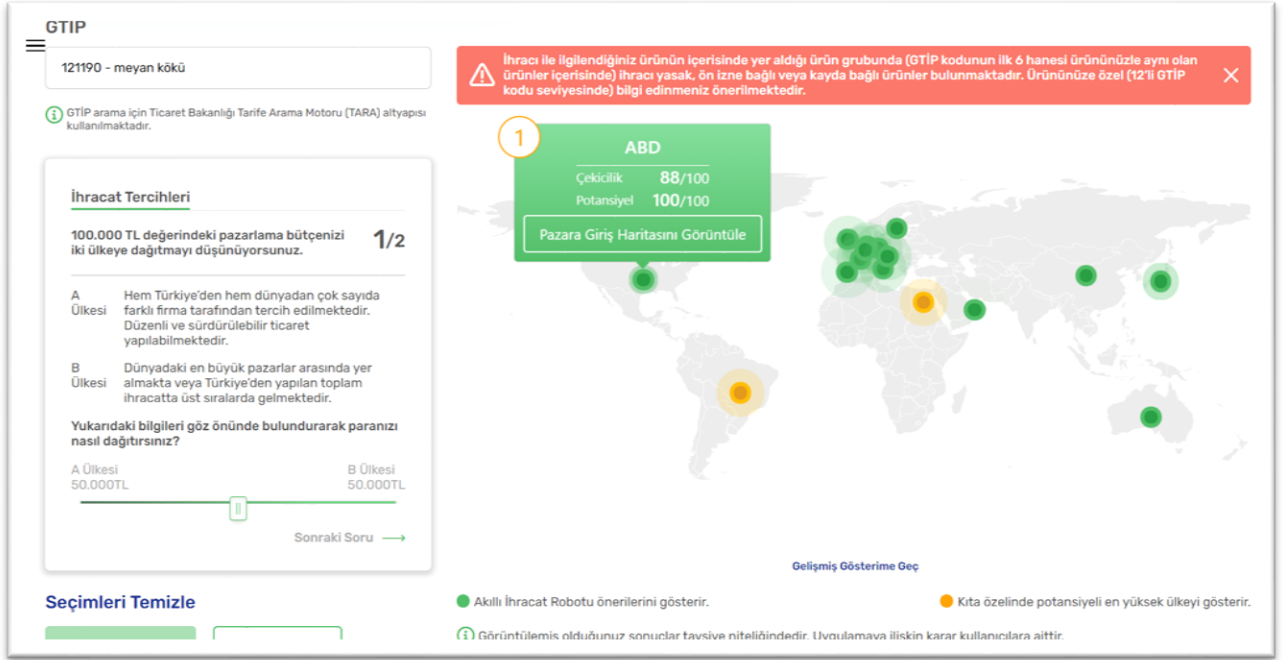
GTIP

121190 - meyan kökü

GTİP arama için Ticaret Bakanlığı Tarife Arama Motoru (TARA) altyapısı kullanılmaktadır.

İhracat Tercihleri

100.000 TL değerindeki pazarlama bütçenizi iki ülkeye dağıtmayı düşünüyorsunuz.

1/2

A Ülkesi Hem Türkiye'den hem dünyadan çok sayıda farklı firma tarafından tercih edilmektedir. Düzenli ve sürdürülebilir ticaret yapılabilmektedir.

B Ülkesi Dünyadaki en büyük pazarlar arasında yer almakta veya Türkiye'den yapılan toplam ihracatta üst sıralarda gelmektedir.

Yukarıdaki bilgileri göz önünde bulundurarak paranızı nasıl dağıtırsınız?

A Ülkesi 50.000TL

B Ülkesi 50.000TL

Sonraki Soru

Seçimleri Temizle

İhracı ile ilgilendiğiniz ürünün içerisinde yer aldığı ürün grubunda (GTİP kodunun ilk 6 hanesi ürününüzle aynı olan ürünler içerisinde) ihracı yasak, ön izne bağlı veya kayda bağlı ürünler bulunmaktadır. Ürününüze özel (12'li GTİP kodu seviyesinde) bilgi edinmeniz önerilmektedir.

1

ABD

Çekicilik 88/100

Potansiyel 100/100

Pazara Giriş Haritasını Görüntüle

Gelişmiş Gösterime Geç

Akıllı İhracat Robotu önerilerini gösterir.

Kıta özelinde potansiyeli en yüksek ülkeyi gösterir.

Görüntülemiş olduğunuz sonuçlar tavsiye niteliğindedir. Uygulamaya ilişkin karar kullanıcılara aittir.